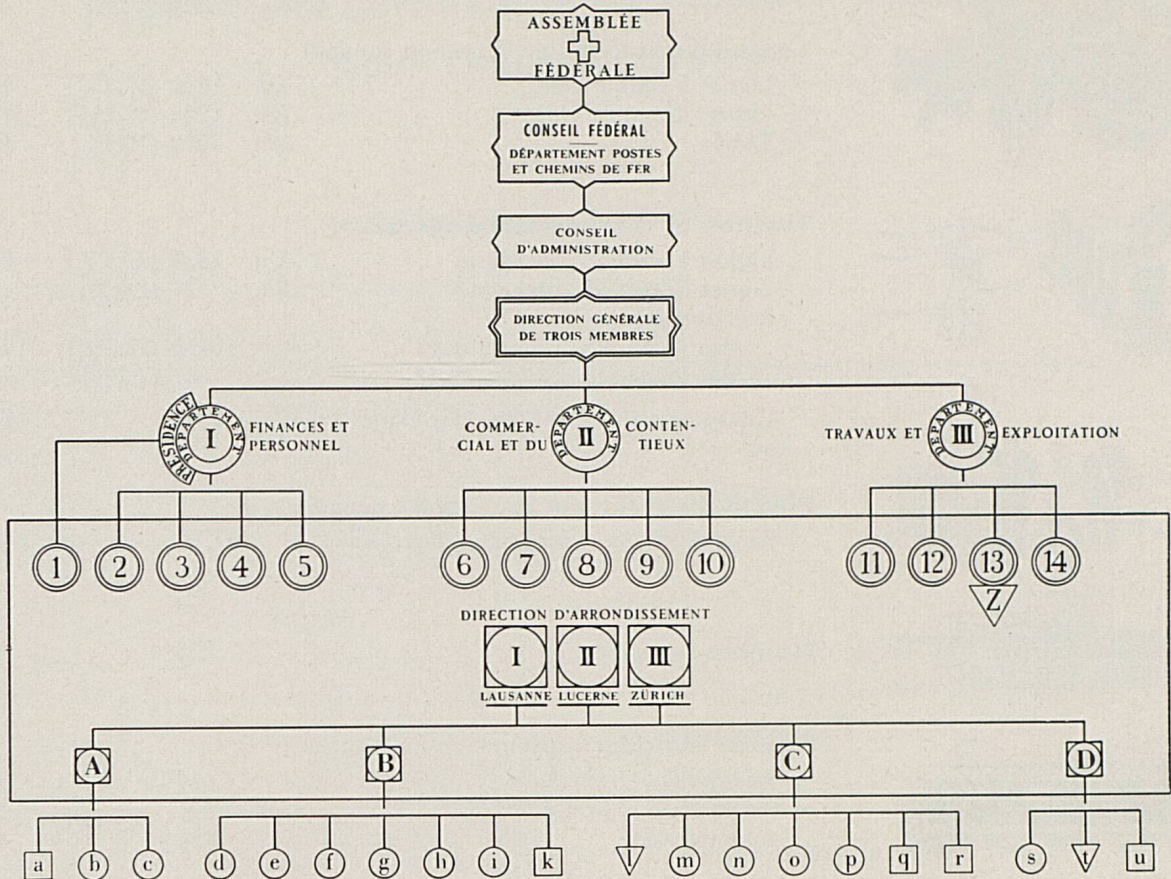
ASSEMBLÉE FÉDÉRALE

CONSEIL FÉDÉRAL
DÉPARTEMENT POSTES ET CHEMINS DE FER

CONSEIL D'ADMINISTRATION

DIRECTION GÉNÉRALE DE TROIS MEMBRES

PRÉSIDENCE DÉPARTEMENT I FINANCES ET PERSONNEL

COMMERCIAL ET DU DÉPARTEMENT II CONTENTIEUX

TRAVAUX ET DÉPARTEMENT III EXPLOITATION

1 2 3 4 5 6 7 8 9 10 11 12 13 14

Z

DIRECTION D'ARRONDISSEMENT
I LAUSANNE II LUCERNE III ZÜRICH

A B C D

a b c d e f g h i k l m n o p q r s t u